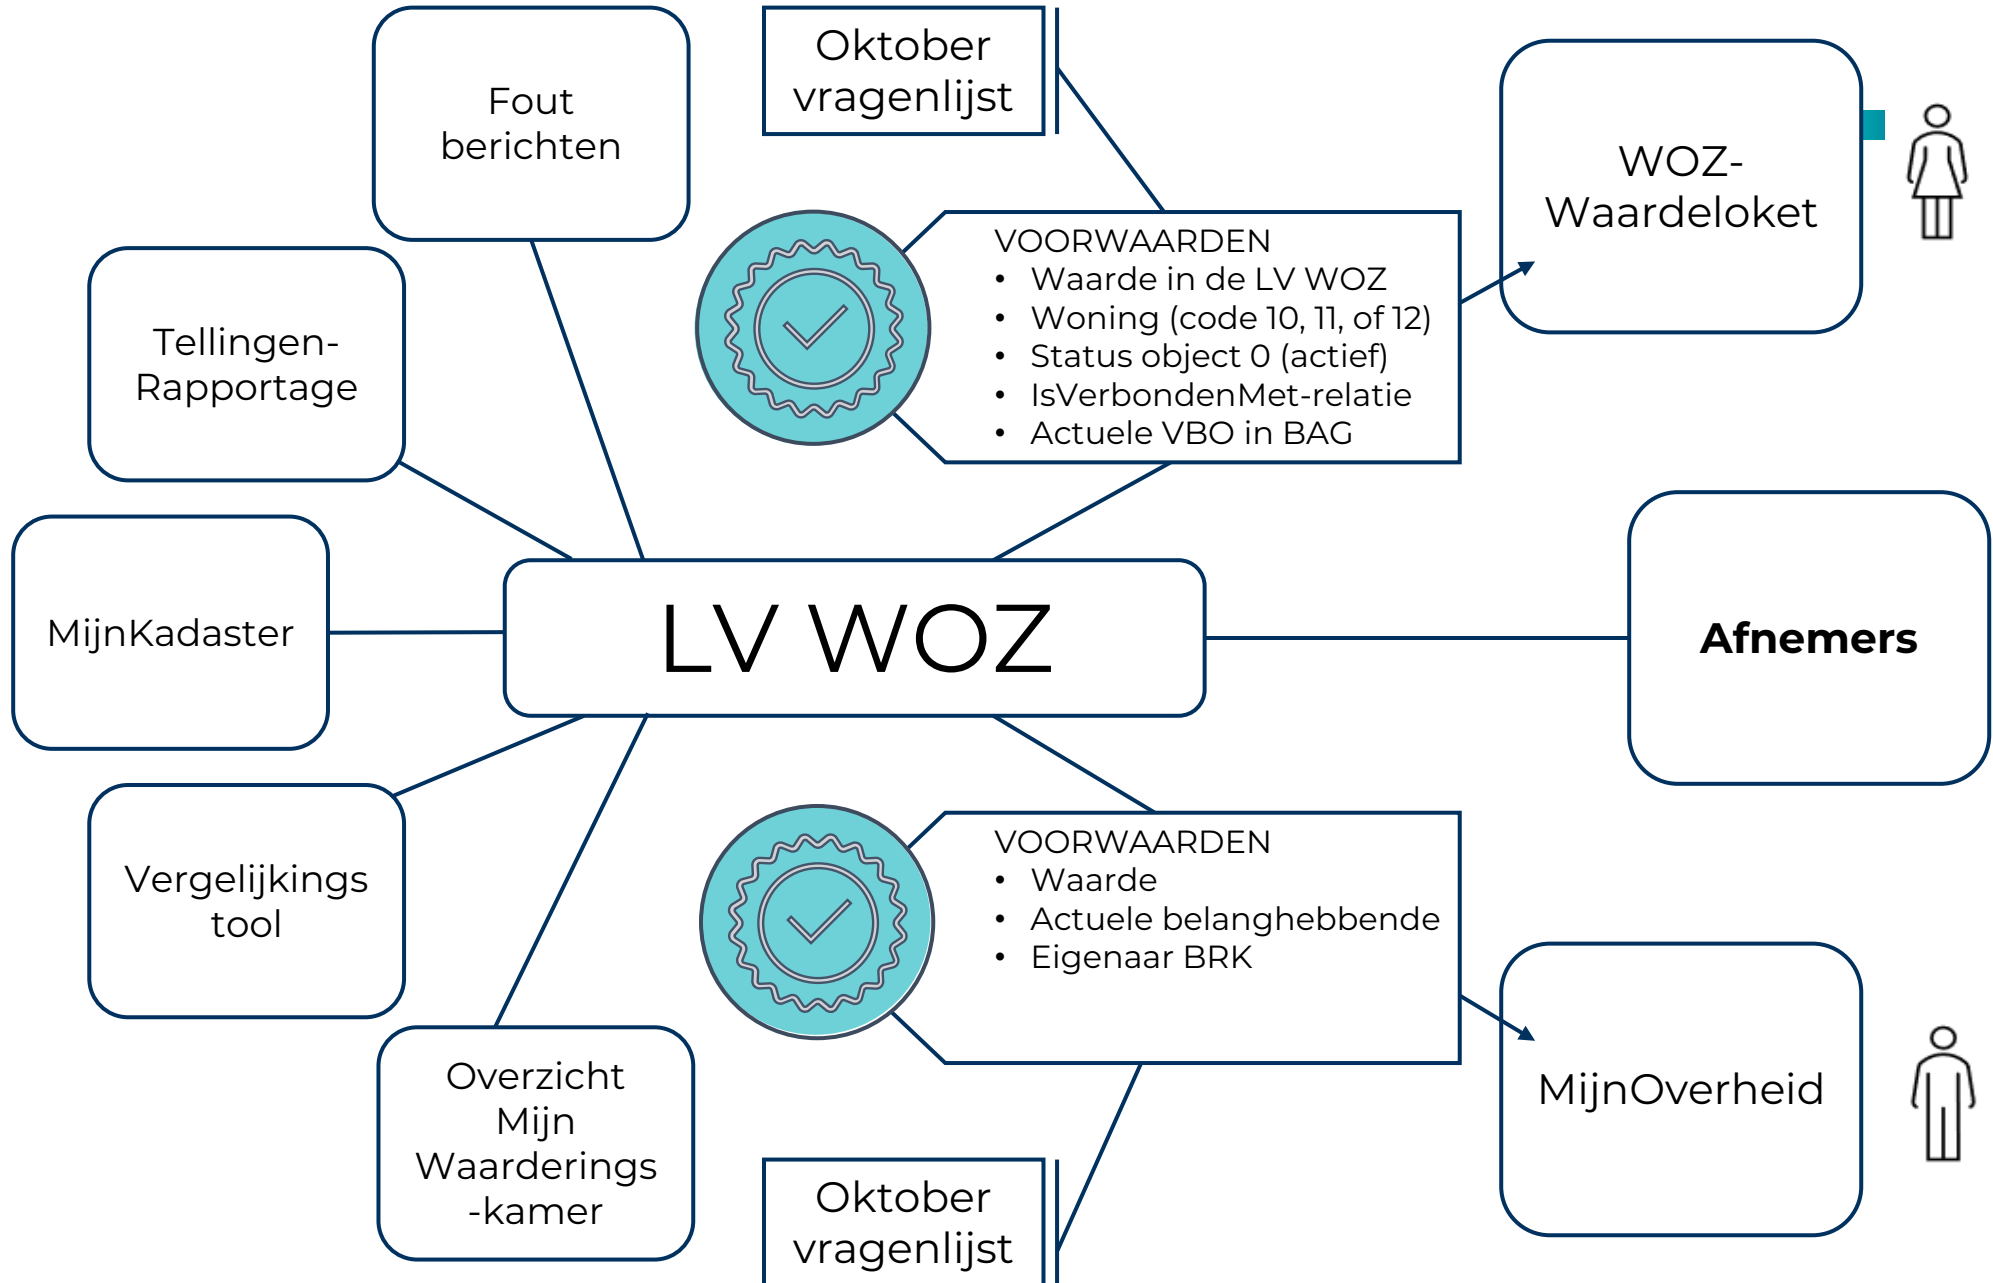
Fout berichten

Oktober vragenlijst

WOZ-Waardeloket

VOORWAARDEN
• Waarde in de LV WOZ
• Woning (code 10, 11, of 12)
• Status object 0 (actief)
• IsVerbondenMet-relatie
• Actuele VBO in BAG

Tellingen-Rapportage

MijnKadaster

LV WOZ

Afnemers

Vergelijkings tool

VOORWAARDEN
• Waarde
• Actuele belanghebbende
• Eigenaar BRK

MijnOverheid

Overzicht Mijn Waarderings -kamer

Oktober vragenlijst